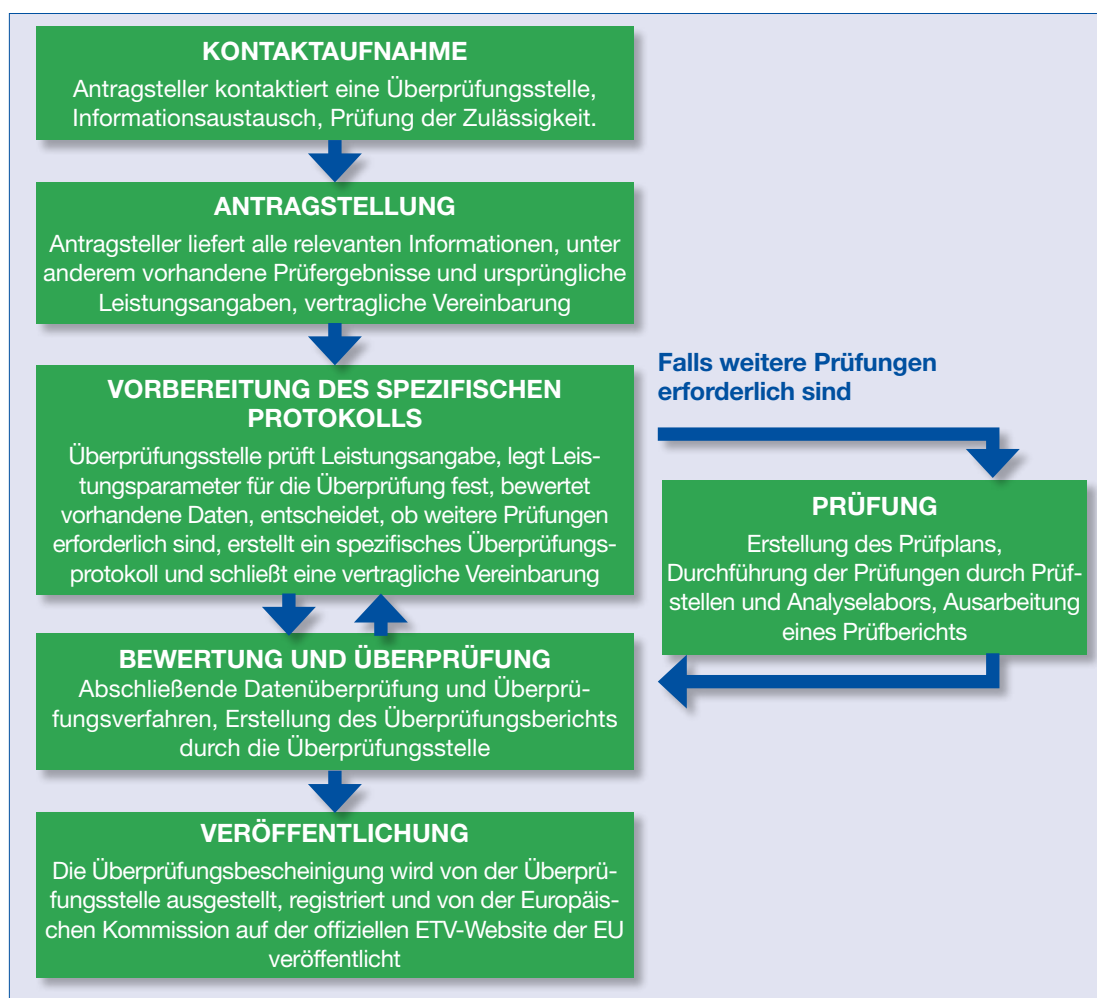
KONTAKTAUFNAHME

Antragsteller kontaktiert eine Überprüfungsstelle, Informationsaustausch, Prüfung der Zulässigkeit.

ANTRAGSTELLUNG

Antragsteller liefert alle relevanten Informationen, unter anderem vorhandene Prüfergebnisse und ursprüngliche Leistungsangaben, vertragliche Vereinbarung

Falls weitere Prüfungen erforderlich sind

VORBEREITUNG DES SPEZIFISCHEN PROTOKOLLS

Überprüfungsstelle prüft Leistungsangabe, legt Leistungsparameter für die Überprüfung fest, bewertet vorhandene Daten, entscheidet, ob weitere Prüfungen erforderlich sind, erstellt ein spezifisches Überprüfungsprotokoll und schließt eine vertragliche Vereinbarung

PRÜFUNG

Erstellung des Prüfplans, Durchführung der Prüfungen durch Prüfstellen und Analyselabors, Ausarbeitung eines Prüfberichts

BEWERTUNG UND ÜBERPRÜFUNG

Abschließende Datenüberprüfung und Überprüfungsverfahren, Erstellung des Überprüfungsberichts durch die Überprüfungsstelle

VERÖFFENTLICHUNG

Die Überprüfungsbescheinigung wird von der Überprüfungsstelle ausgestellt, registriert und von der Europäischen Kommission auf der offiziellen ETV-Website der EU veröffentlicht